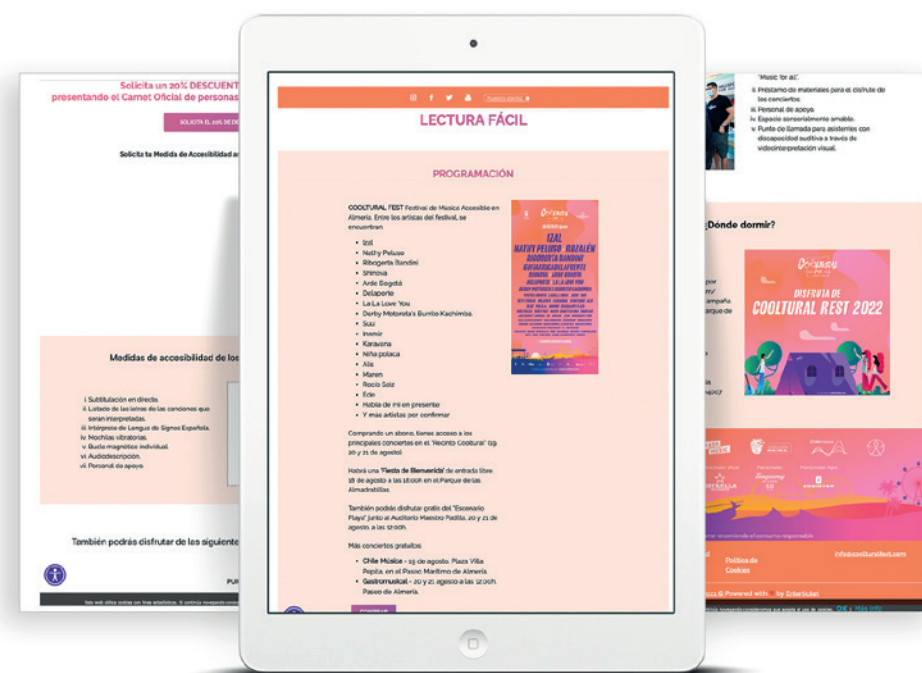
Solicita un 20% DESCUENT
presentando el Carnet Oficial de personas

SOLICITA EL 20% DE DE

Solicita tu Medida de Accesibilidad a

Medidas de accesibilidad de los

i. Subtitulación en directo.
ii. Listado de las letras de las canciones que serán interpretadas.
iii. Intérprete de Lengua de Signos Española.
iv. Mochilas vibratorias.
v. Bucle magnético individual.
vi. Audiodescripción.
vii. Personal de apoyo.

También podrás disfrutar de los siguiente

PUN

LECTURA FÁCIL

PROGRAMACIÓN

COOLTURAL FEST Festival de Música Accesible en Almería. Entre los artistas del festival, se encuentran:

- Izal
- Nathy Peluso
- Ribogerta Bandini
- Shinova
- Arde Bogotá
- Delaporte
- La La Love You
- Derby Motoreta's Burrito Kachimba
- Suu
- Inmir
- Karavana
- Niña polaca
- Alis
- Maren
- Rocío Saiz
- Ede
- Habla de mi en presente
- Y más artistas por confirmar

Comprando un abono, tienes acceso a los principales conciertos en el "Recinto Cooltural" (19, 20 y 21 de agosto).

Habrá una "Fiesta de Bienvenida" de entrada libre 18 de agosto a las 18:00h en el Parque de las Almadrabillas.

También podrás disfrutar gratis del "Escenario Playa" junto al Auditorio Maestro Padilla, 20 y 21 de agosto, a las 12:00h.

Más conciertos gratuitos

- Chile Música – 19 de agosto. Plaza Villa Pepita, en el Paseo Marítimo de Almería.
- Gastromusical – 20 y 21 agosto a las 12:00h. Paseo de Almería.

COMPRAR

IZAL
NATHY PELUSO
RIGOBERTA BANDINI

"Music for all".
ii. Préstamo de materiales para el disfrute de los conciertos.
iii. Personal de apoyo.
iv. Espacio sensorialmente amable.
v. Punto de llamada para asistentes con discapacidad auditiva a través de videointerpretación visual.

¿Dónde dormir?

DISFRUTA DE
COOLTURAL FEST 2022

Política de Cookies

info@coolturalfest.com

Powered with by Enterticket

OK | Más info